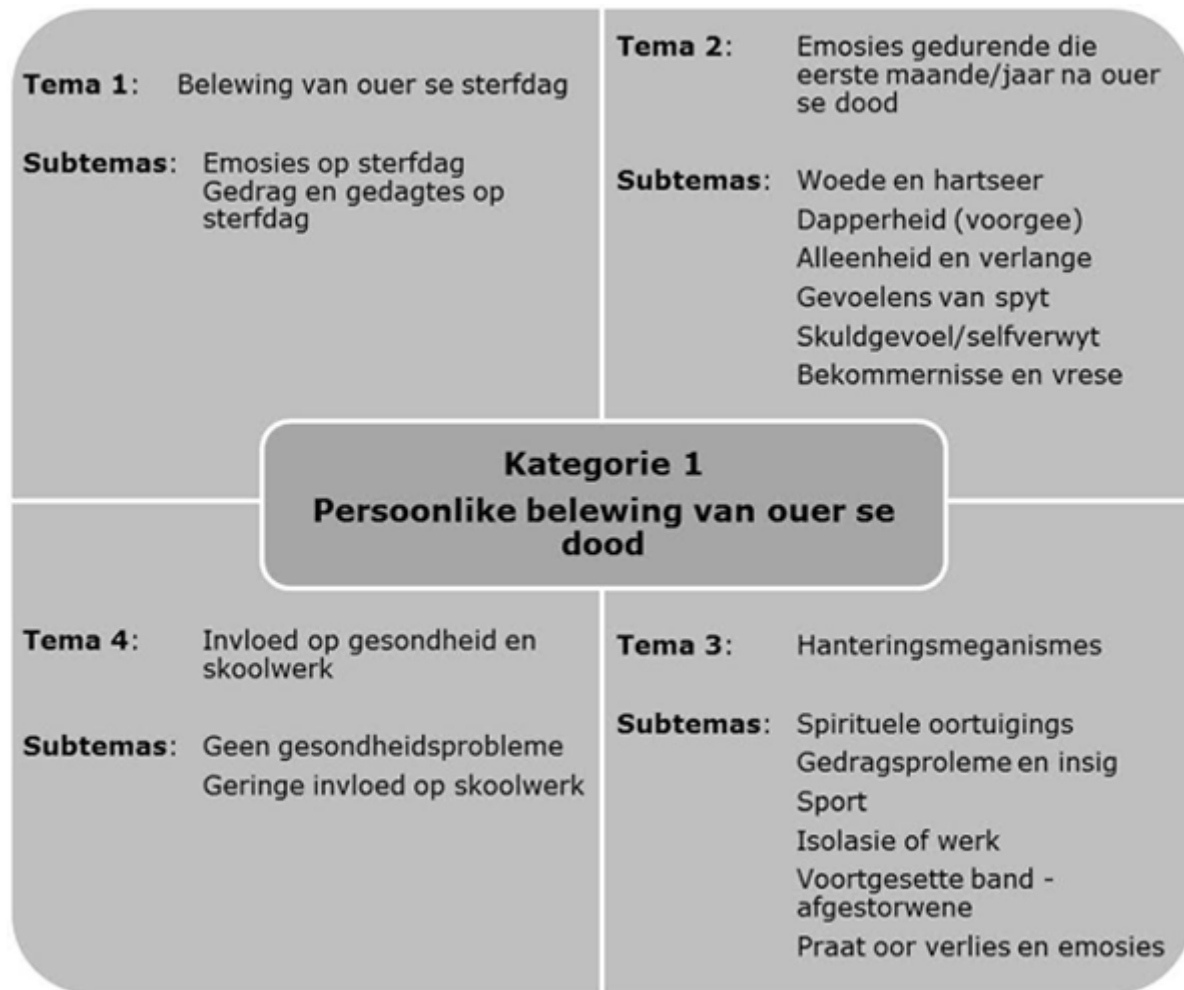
Tema 1: Belewing van ouer se sterfdag

Subtemas: Emosies op sterfdag
Gedrag en gedagtes op sterfdag

Tema 2: Emosies gedurende die eerste maande/jaar na ouer se dood

Subtemas: Woede en hartseer
Dapperheid (voorgee)
Alleenheid en verlange
Gevoelens van spyt
Skuldgevoel/selfverwyt
Bekommernisse en vrese

Kategorie 1
Persoonlike belewing van ouer se dood

Tema 4: Invloed op gesondheid en skoolwerk

Subtemas: Geen gesondheidsprobleme
Geringe invloed op skoolwerk

Tema 3: Hanteringsmeganismes

Subtemas: Spirituele oortuigings
Gedragsproleme en insig
Sport
Isolasie of werk
Voortgesette band - afgestorwene
Praat oor verlies en emosies